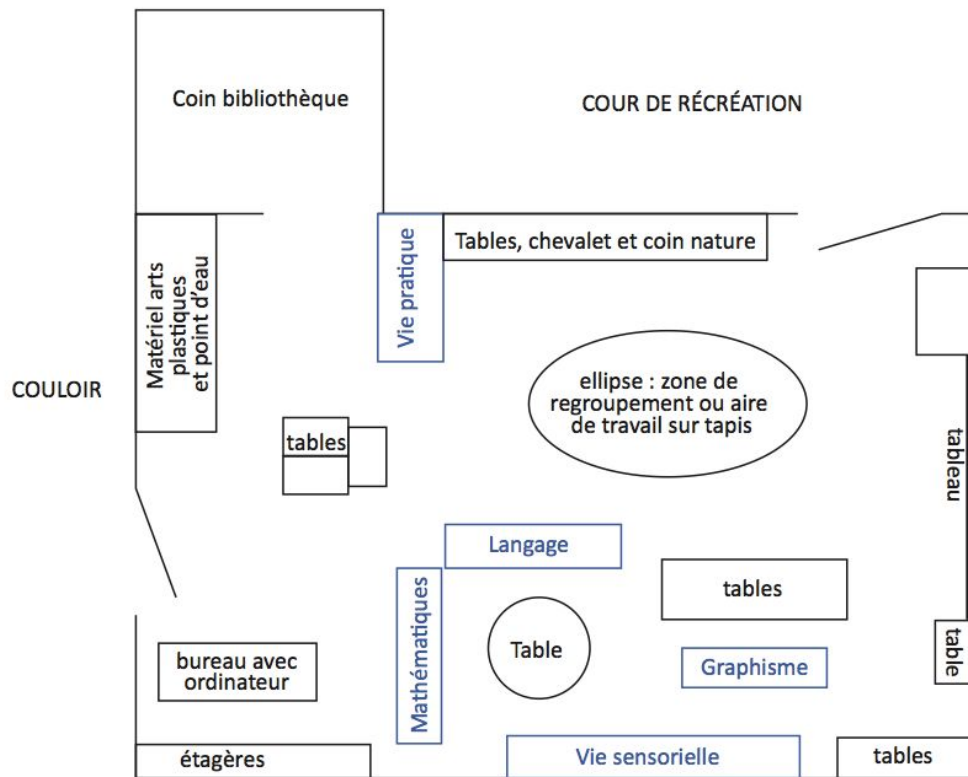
Coin bibliothèque

COUR DE RÉCRÉATION

Matériel arts plastiques et point d'eau

Vie pratique

Tables, chevalet et coin nature

COULOIR

ellipse : zone de regroupement ou aire de travail sur tapis

tables

tableau

Langage

tables

Mathématiques

Table

table

Graphisme

bureau avec ordinateur

étagères

Vie sensorielle

tables